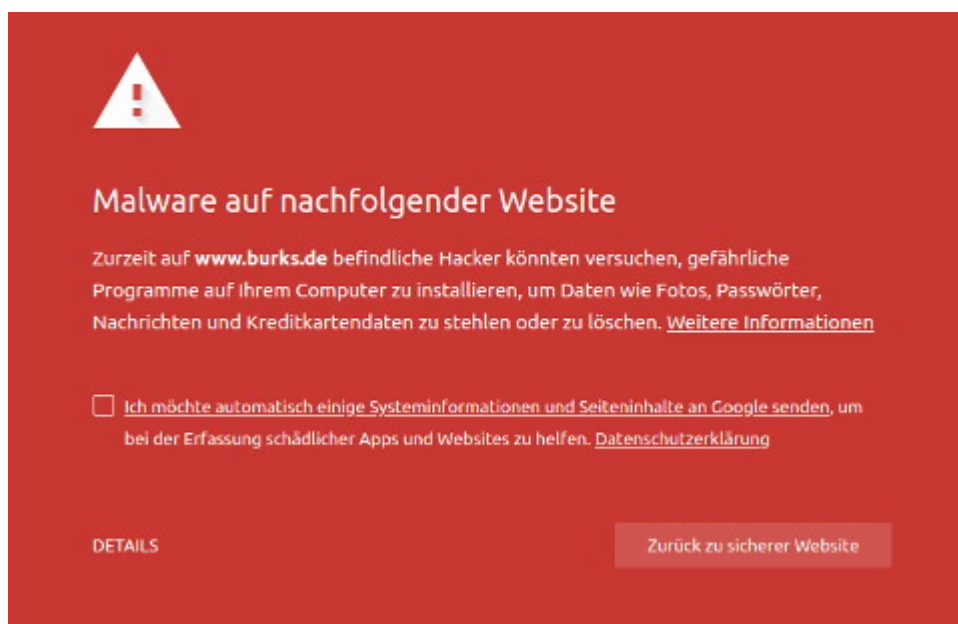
Malware auf nachfolgender Website

Zurzeit auf **www.burks.de** befindliche Hacker könnten versuchen, gefährliche Programme auf Ihrem Computer zu installieren, um Daten wie Fotos, Passwörter, Nachrichten und Kreditkartendaten zu stehlen oder zu löschen. Weitere Informationen

Ich möchte automatisch einige Systeminformationen und Seiteninhalte an Google senden, um bei der Erfassung schädlicher Apps und Websites zu helfen. Datenschutzerklärung

DETAILS

Zurück zu sicherer Website